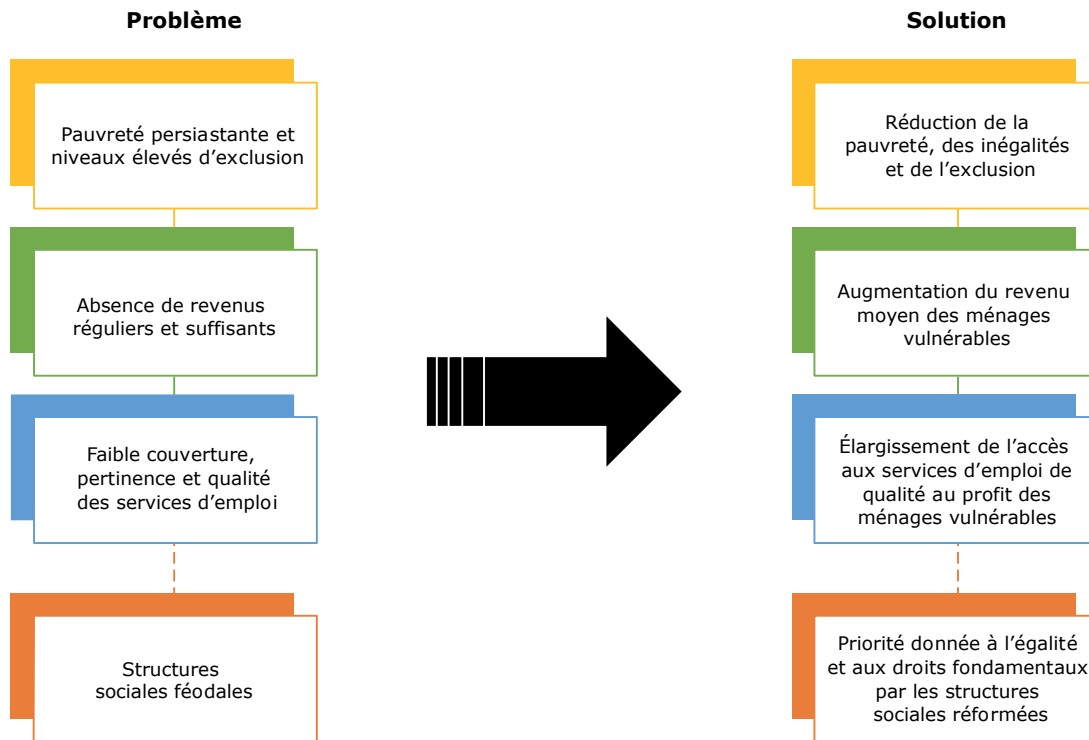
Problème

Pauvreté persiastante et niveaux élevés d’exclusion

Absence de revenus réguliers et suffisants

Faible couverture, pertinence et qualité des services d’emploi

Structures sociales féodales

Solution

Réduction de la pauvreté, des inégalités et de l’exclusion

Augmentation du revenu moyen des ménages vulnérables

Élargissement de l’accès aux services d’emploi de qualité au profit des ménages vulnérables

Priorité donnée à l’égalité et aux droits fondamentaux par les structures sociales réformées